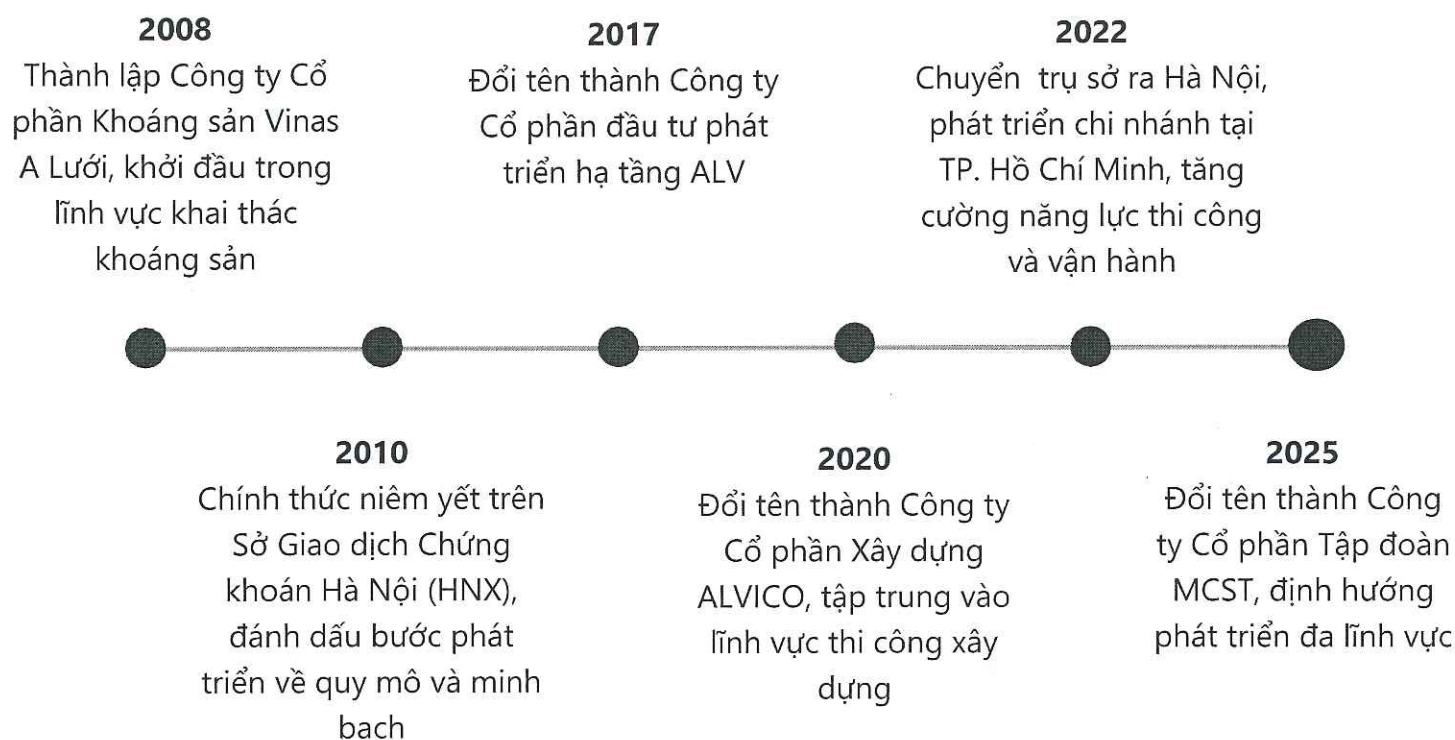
2008
Thành lập Công ty Cổ phần Khoáng sản Vinas A Lưới, khởi đầu trong lĩnh vực khai thác khoáng sản

2017
Đổi tên thành Công ty Cổ phần đầu tư phát triển hạ tầng ALV

2022
Chuyển trụ sở ra Hà Nội, phát triển chi nhánh tại TP. Hồ Chí Minh, tăng cường năng lực thi công và vận hành

2010
Chính thức niêm yết trên Sở Giao dịch Chứng khoán Hà Nội (HNX), đánh dấu bước phát triển về quy mô và minh bach

2020
Đổi tên thành Công ty Cổ phần Xây dựng ALVICO, tập trung vào lĩnh vực thi công xây dựng

2025
Đổi tên thành Công ty Cổ phần Tập đoàn MCST, định hướng phát triển đa lĩnh vực